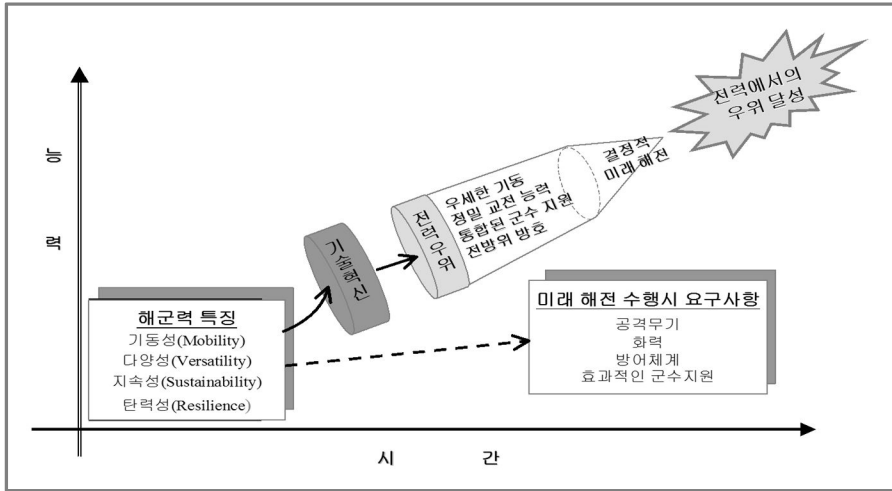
능

력

해군력 특징
기동성(Mobility)
다양성(Versatility)
지속성(Sustainability)
탄력성(Resilience)

기술혁신

전력우위

우세한 기동
정밀 교전 능력
통합된 군수 지원
전방위 방호

결정적
미래 해전

전력에서의
우위 달성

미래 해전 수행시 요구사항
공격무기
화력
방어체계
효과적인 군수지원

시 간